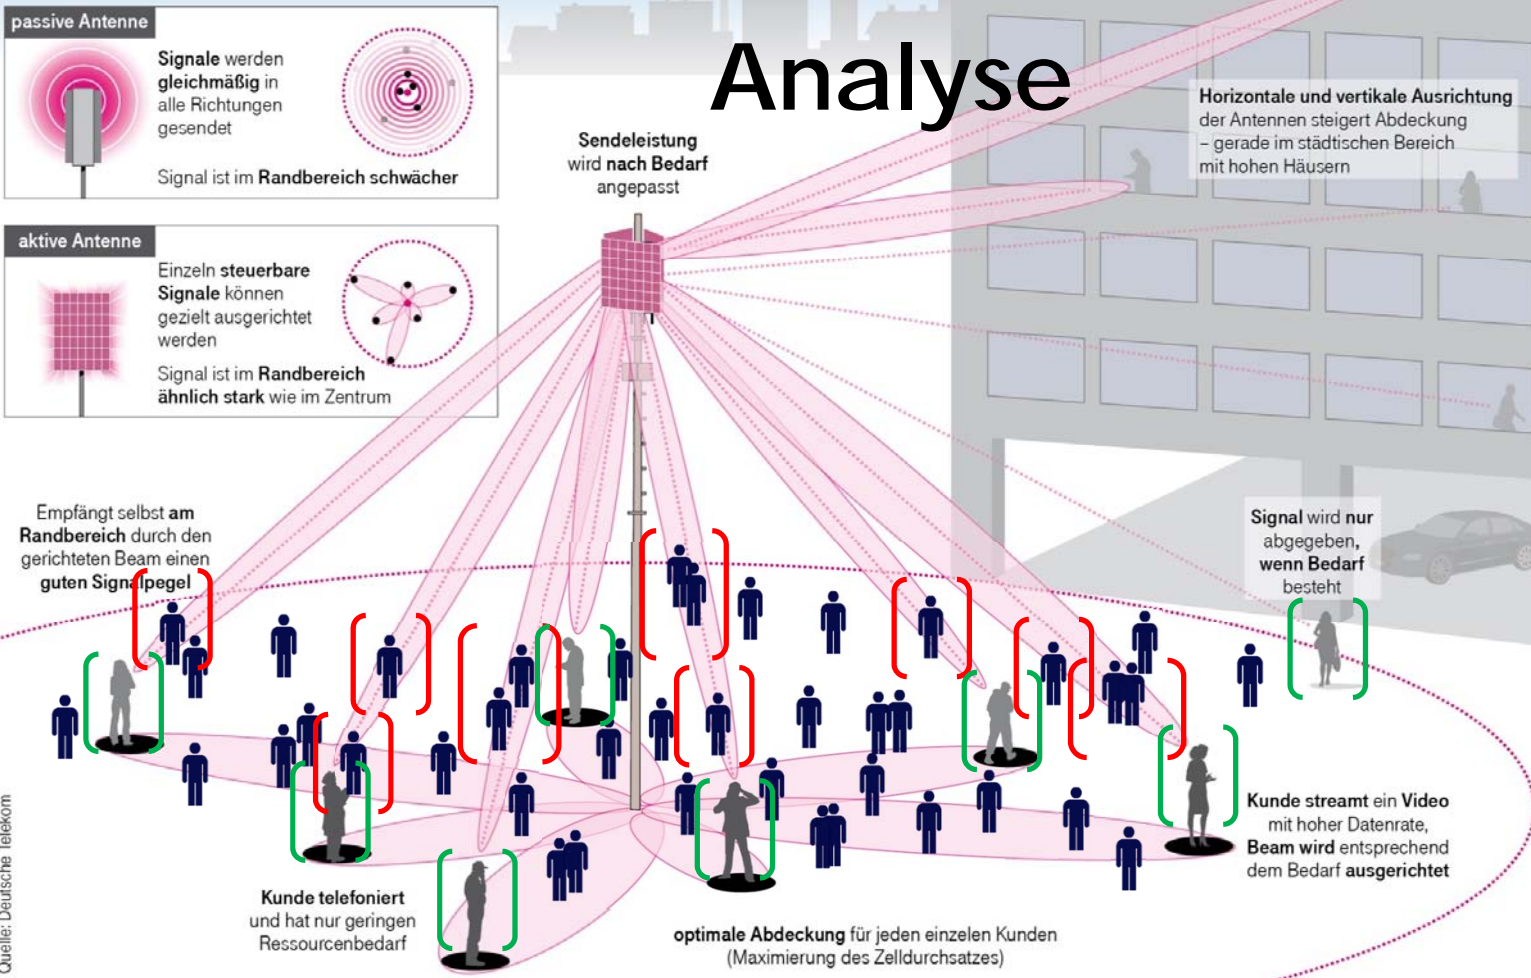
passive Antenne

Signale werden gleichmäßig in alle Richtungen gesendet

Signal ist im Randbereich schwächer

aktive Antenne

Einzeln steuerbare Signale können gezielt ausgerichtet werden

Signal ist im Randbereich ähnlich stark wie im Zentrum

Analyse

Sendeleistung wird nach Bedarf angepasst

Horizontale und vertikale Ausrichtung der Antennen steigert Abdeckung – gerade im städtischen Bereich mit hohen Häusern

Empfängt selbst am Randbereich durch den gerichteten Beam einen guten Signalpegel

Signal wird nur abgegeben, wenn Bedarf besteht

Kunde streamt ein Video mit hoher Datenrate, Beam wird entsprechend dem Bedarf ausgerichtet

Kunde telefoniert und hat nur geringen Ressourcenbedarf

optimale Abdeckung für jeden einzelnen Kunden (Maximierung des Zelldurchsatzes)

Quelle: Deutsche Telekom